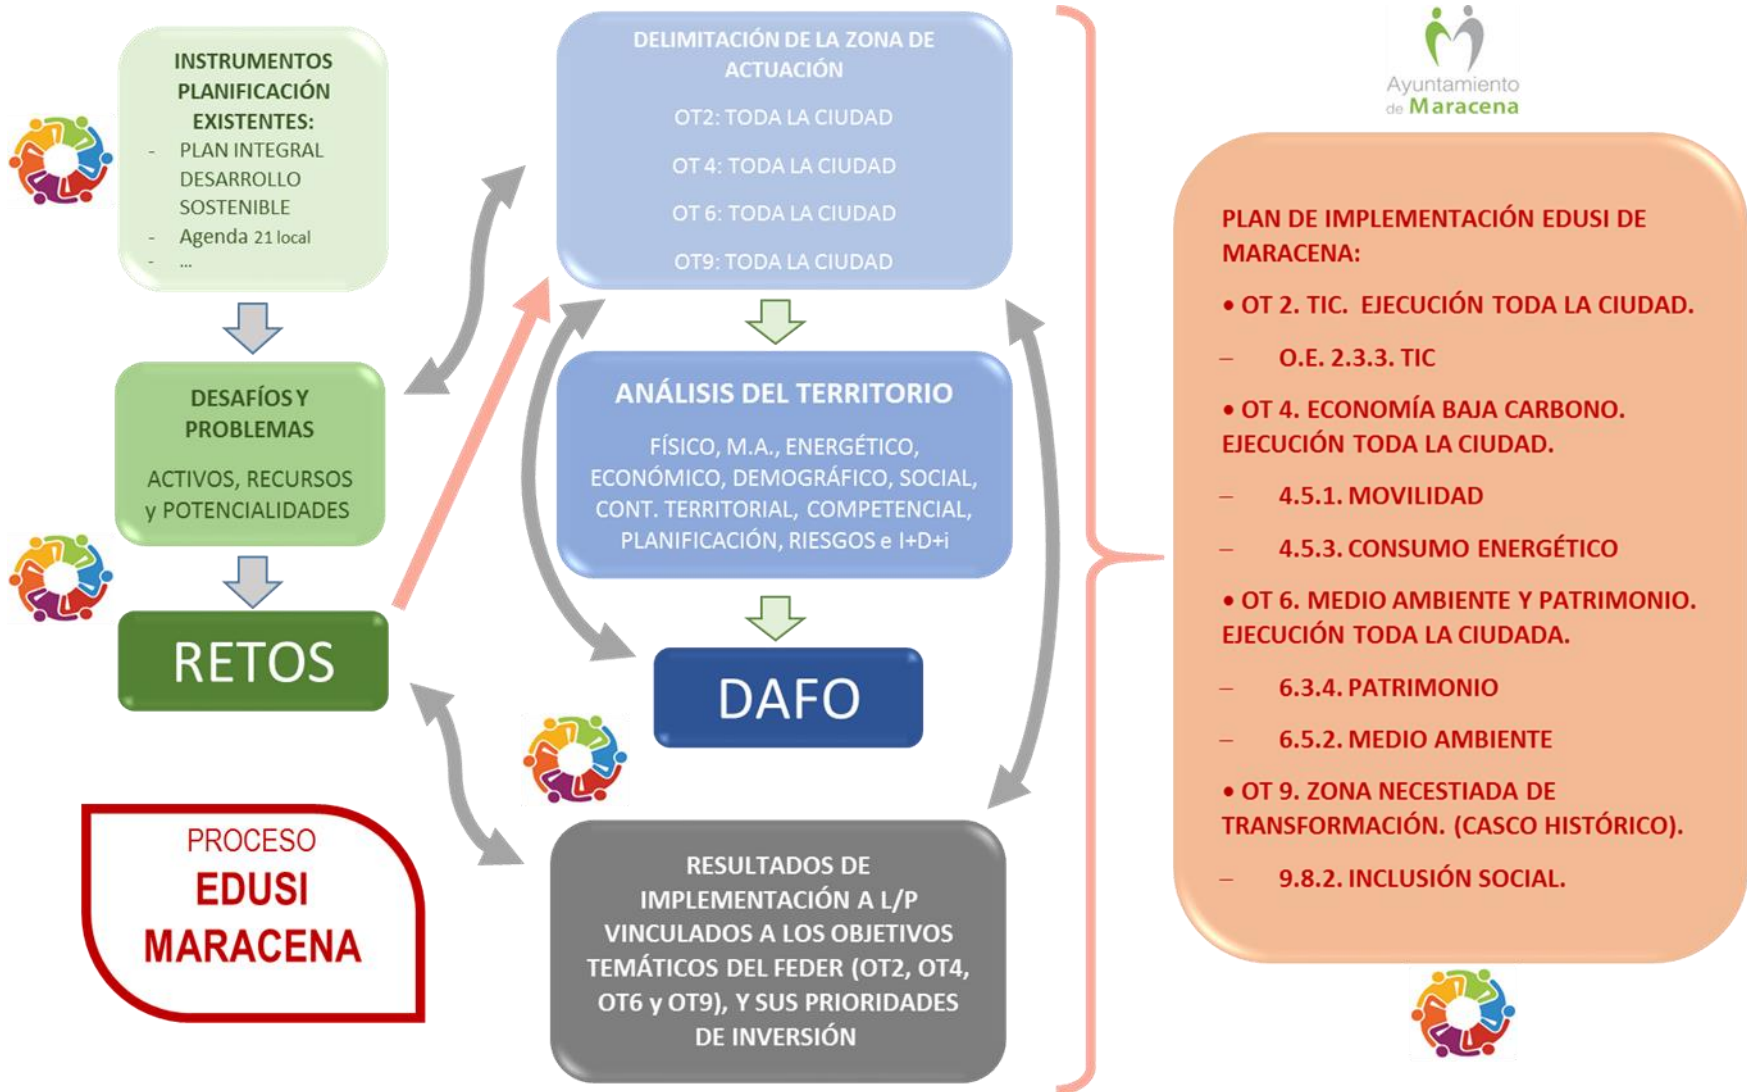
INSTRUMENTOS PLANIFICACIÓN EXISTENTES:
- PLAN INTEGRAL DESARROLLO SOSTENIBLE
- Agenda 21 local
- ...

DESAFÍOS Y PROBLEMAS

ACTIVOS, RECURSOS y POTENCIALIDADES

RETOS

PROCESO
EDUSI
MARACENA

DELIMITACIÓN DE LA ZONA DE ACTUACIÓN

OT2: TODA LA CIUDAD

OT 4: TODA LA CIUDAD

OT 6: TODA LA CIUDAD

OT9: TODA LA CIUDAD

ANÁLISIS DEL TERRITORIO

FÍSICO, M.A., ENERGÉTICO, ECONÓMICO, DEMOGRÁFICO, SOCIAL, CONT. TERRITORIAL, COMPETENCIAL, PLANIFICACIÓN, RIESGOS e I+D+i

DAFO

RESULTADOS DE IMPLEMENTACIÓN A L/P VINCULADOS A LOS OBJETIVOS TEMÁTICOS DEL FEDER (OT2, OT4, OT6 y OT9), Y SUS PRIORIDADES DE INVERSIÓN

Ayuntamiento de Maracena

PLAN DE IMPLEMENTACIÓN EDUSI DE MARACENA:

• OT 2. TIC. EJECUCIÓN TODA LA CIUDAD.

– O.E. 2.3.3. TIC

• OT 4. ECONOMÍA BAJA CARBONO. EJECUCIÓN TODA LA CIUDAD.

– 4.5.1. MOVILIDAD

– 4.5.3. CONSUMO ENERGÉTICO

• OT 6. MEDIO AMBIENTE Y PATRIMONIO. EJECUCIÓN TODA LA CIUDADA.

– 6.3.4. PATRIMONIO

– 6.5.2. MEDIO AMBIENTE

• OT 9. ZONA NECESTIADA DE TRANSFORMACIÓN. (CASCO HISTÓRICO).

– 9.8.2. INCLUSIÓN SOCIAL.